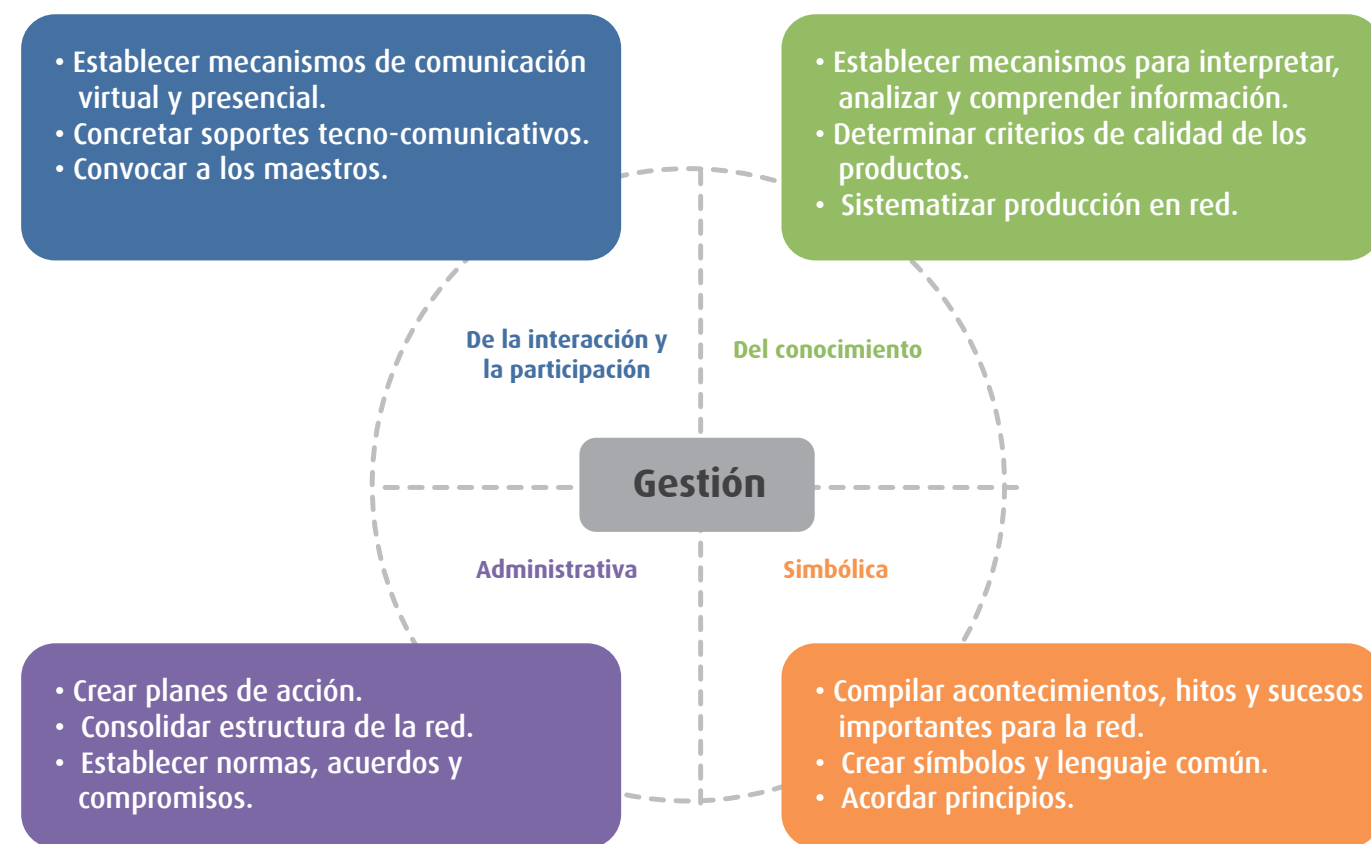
• Establecer mecanismos de comunicación virtual y presencial.
• Concretar soportes tecno-comunicativos.
• Convocar a los maestros.

• Establecer mecanismos para interpretar, analizar y comprender información.
• Determinar criterios de calidad de los productos.
• Sistematizar producción en red.

De la interacción y la participación

Del conocimiento

Gestión

Administrativa

Simbólica

• Crear planes de acción.
• Consolidar estructura de la red.
• Establecer normas, acuerdos y compromisos.

• Compilar acontecimientos, hitos y sucesos importantes para la red.
• Crear símbolos y lenguaje común.
• Acordar principios.